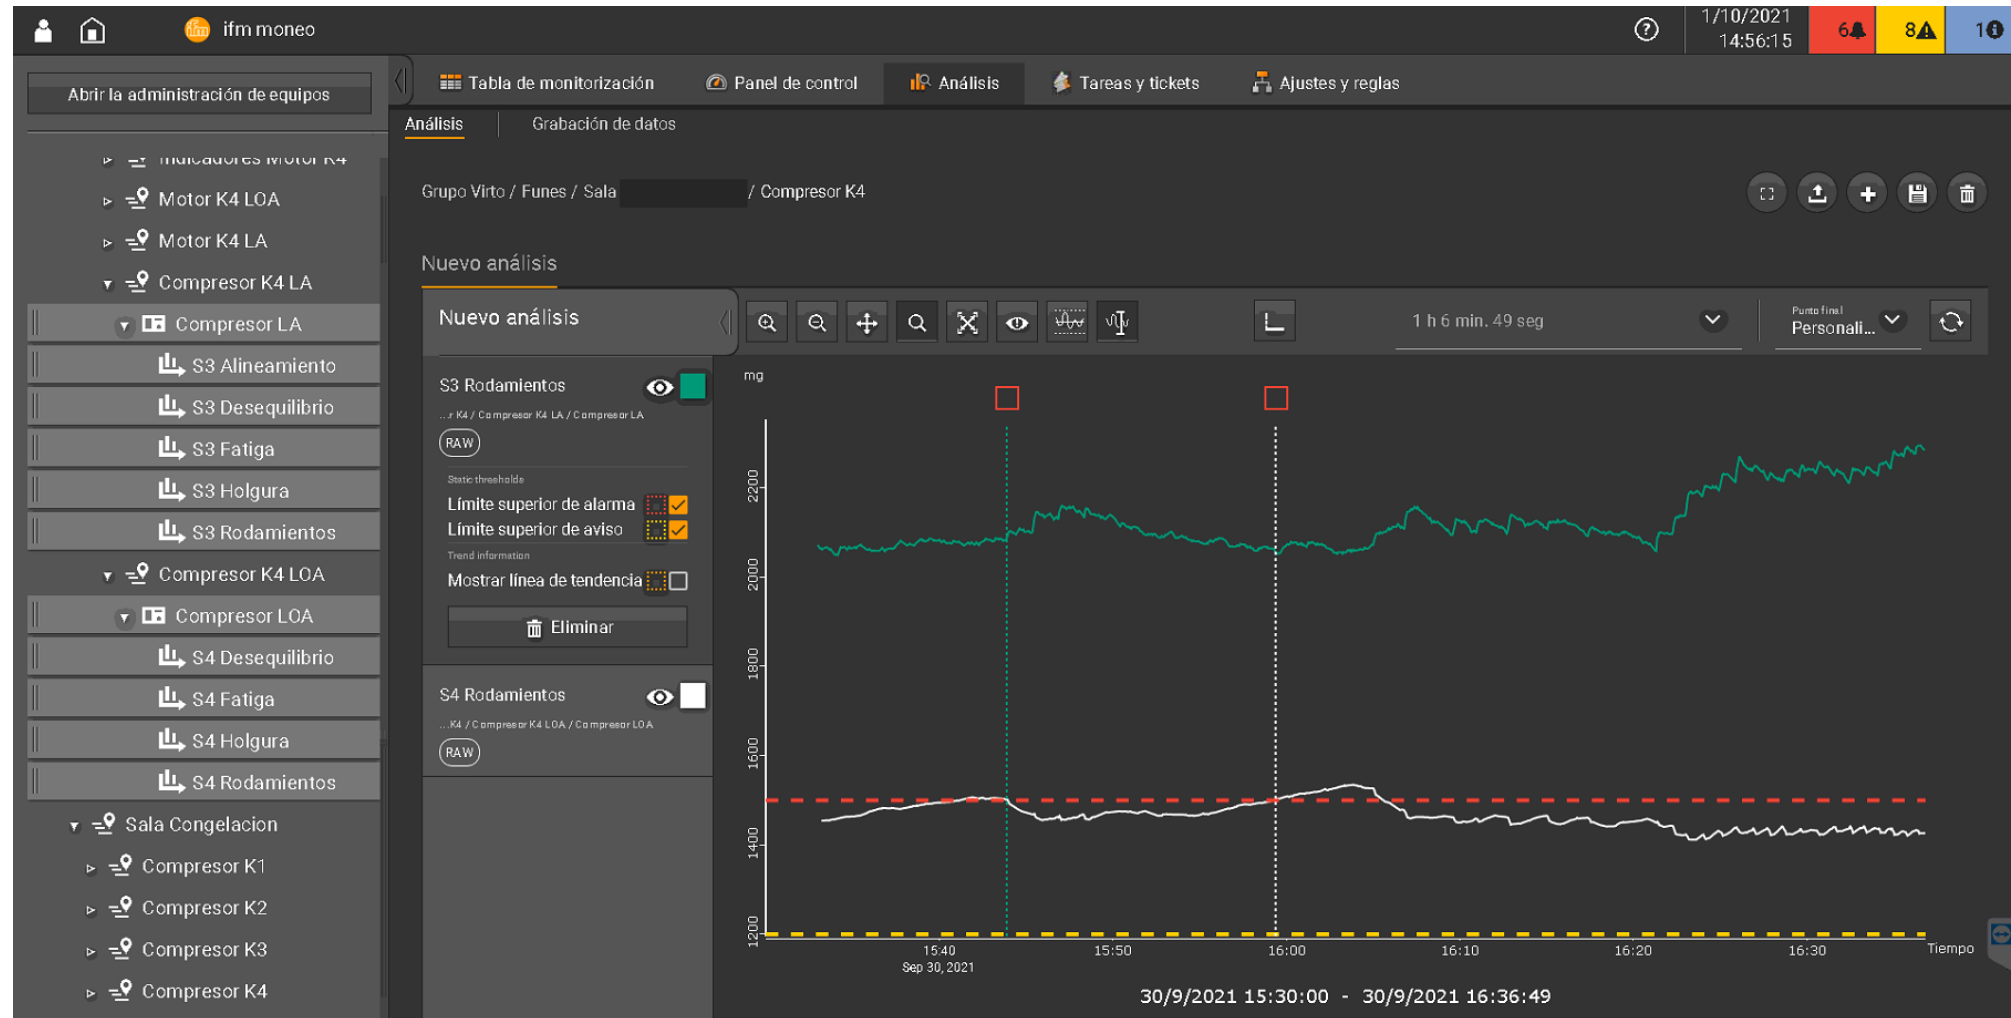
ifm moneo

1/10/2021 14:56:15

6

8

1

Abrir la administración de equipos

Tabla de monitorización
Panel de control
Análisis
Tareas y tickets
Ajustes y reglas

Análisis
Grabación de datos

Indicadores Motor K4
Motor K4 LOA
Motor K4 LA
Compresor K4 LA
Compresor LA
S3 Alineamiento
S3 Desequilibrio
S3 Fatiga
S3 Holgura
S3 Rodamientos
Compresor K4 LOA
Compresor LOA
S4 Desequilibrio
S4 Fatiga
S4 Holgura
S4 Rodamientos
Sala Congelacion
Compresor K1
Compresor K2
Compresor K3
Compresor K4

Grupo Virto / Funes / Sala / Compresor K4

Nuevo análisis

Nuevo análisis

1 h 6 min. 49 seg

Punto final
Personali...

S3 Rodamientos
...r K4 / Compresor K4 LA / Compresor LA
RAW
Static thresholds
Límite superior de alarma
Límite superior de aviso
Trend information
Mostrar línea de tendencia
Eliminar

S4 Rodamientos
...K4 / Compresor K4 LOA / Compresor LOA
RAW

mg
2200
2000
1800
1600
1400
1200

15:40
Sep 30, 2021
15:50
16:00
16:10
16:20
16:30
Tiempo

30/9/2021 15:30:00 - 30/9/2021 16:36:49